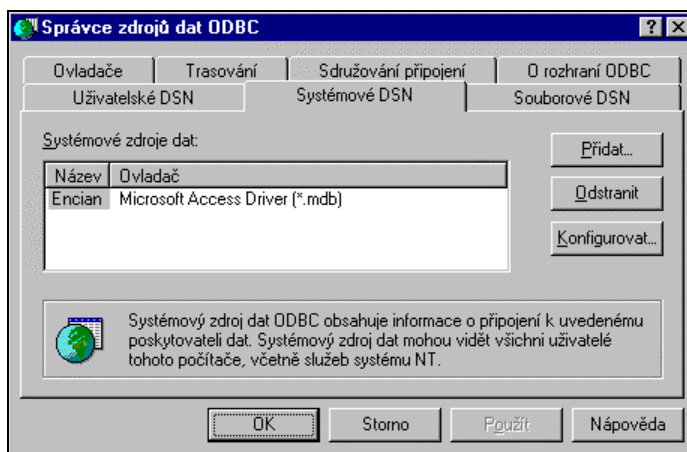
Správce zdrojů dat ODBC

?

X

Ovladače

Trasování

Sdružování připojení

O rozhraní ODBC

Uživatelské DSN

Systémové DSN

Souborové DSN

Systémové zdroje dat:

| Název | Ovladač |
|---|---|
| Encian | Microsoft Access Driver (*.mdb) |

Přidat...

Odstranit

Konfigurovat...

Systémový zdroj dat ODBC obsahuje informace o připojení k uvedenému poskytovateli dat. Systémový zdroj dat mohou vidět všichni uživatelé tohoto počítače, včetně služeb systému NT.

OK

Storno

Použít

Nápověda